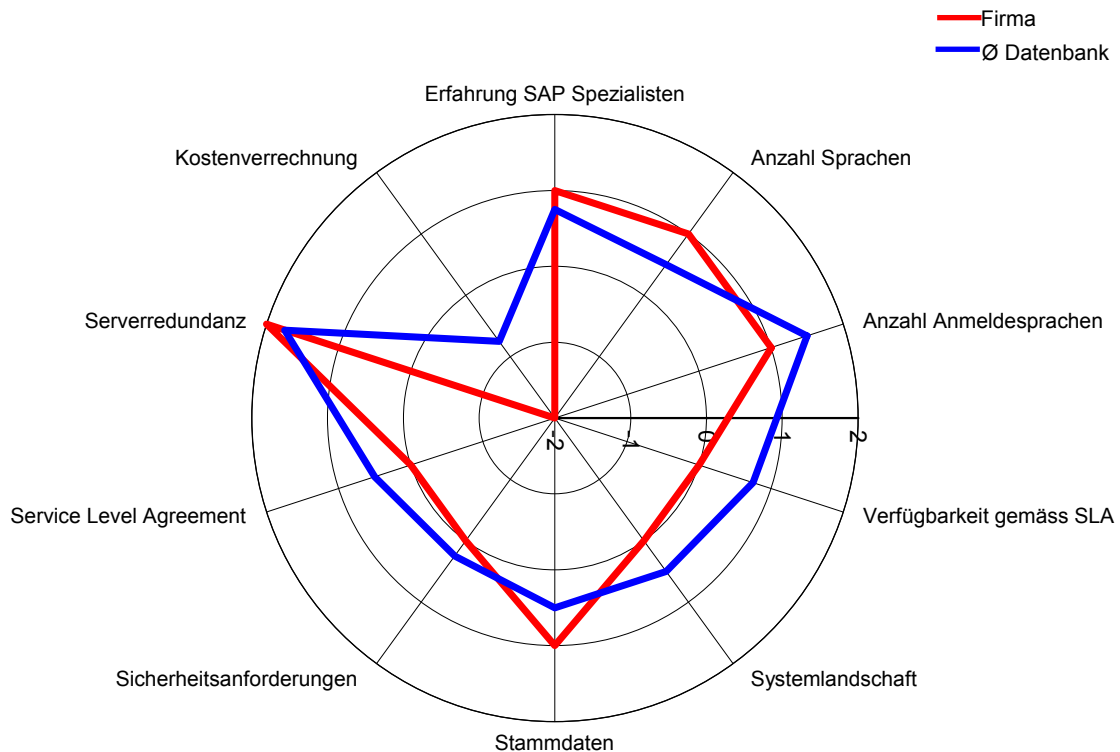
Firma
Ø Datenbank

Erfahrung SAP Spezialisten
Anzahl Sprachen
Anzahl Anmeldesprachen
Verfügbarkeit gemäss SLA
Systemlandschaft
Stammdaten
Sicherheitsanforderungen
Service Level Agreement
Serverredundanz
Kostenverrechnung

-2
-1
0
1
2